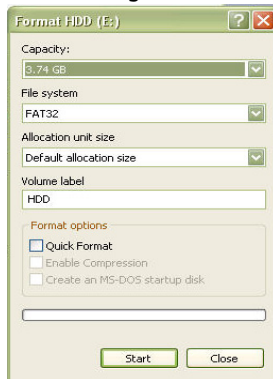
Format HDD (E:)

Capacity:

3.74 GB

File system

FAT32

Allocation unit size

Default allocation size

Volume label

HDD

Format options

Quick Format

Enable Compression

Create an MS-DOS startup disk

Start

Close